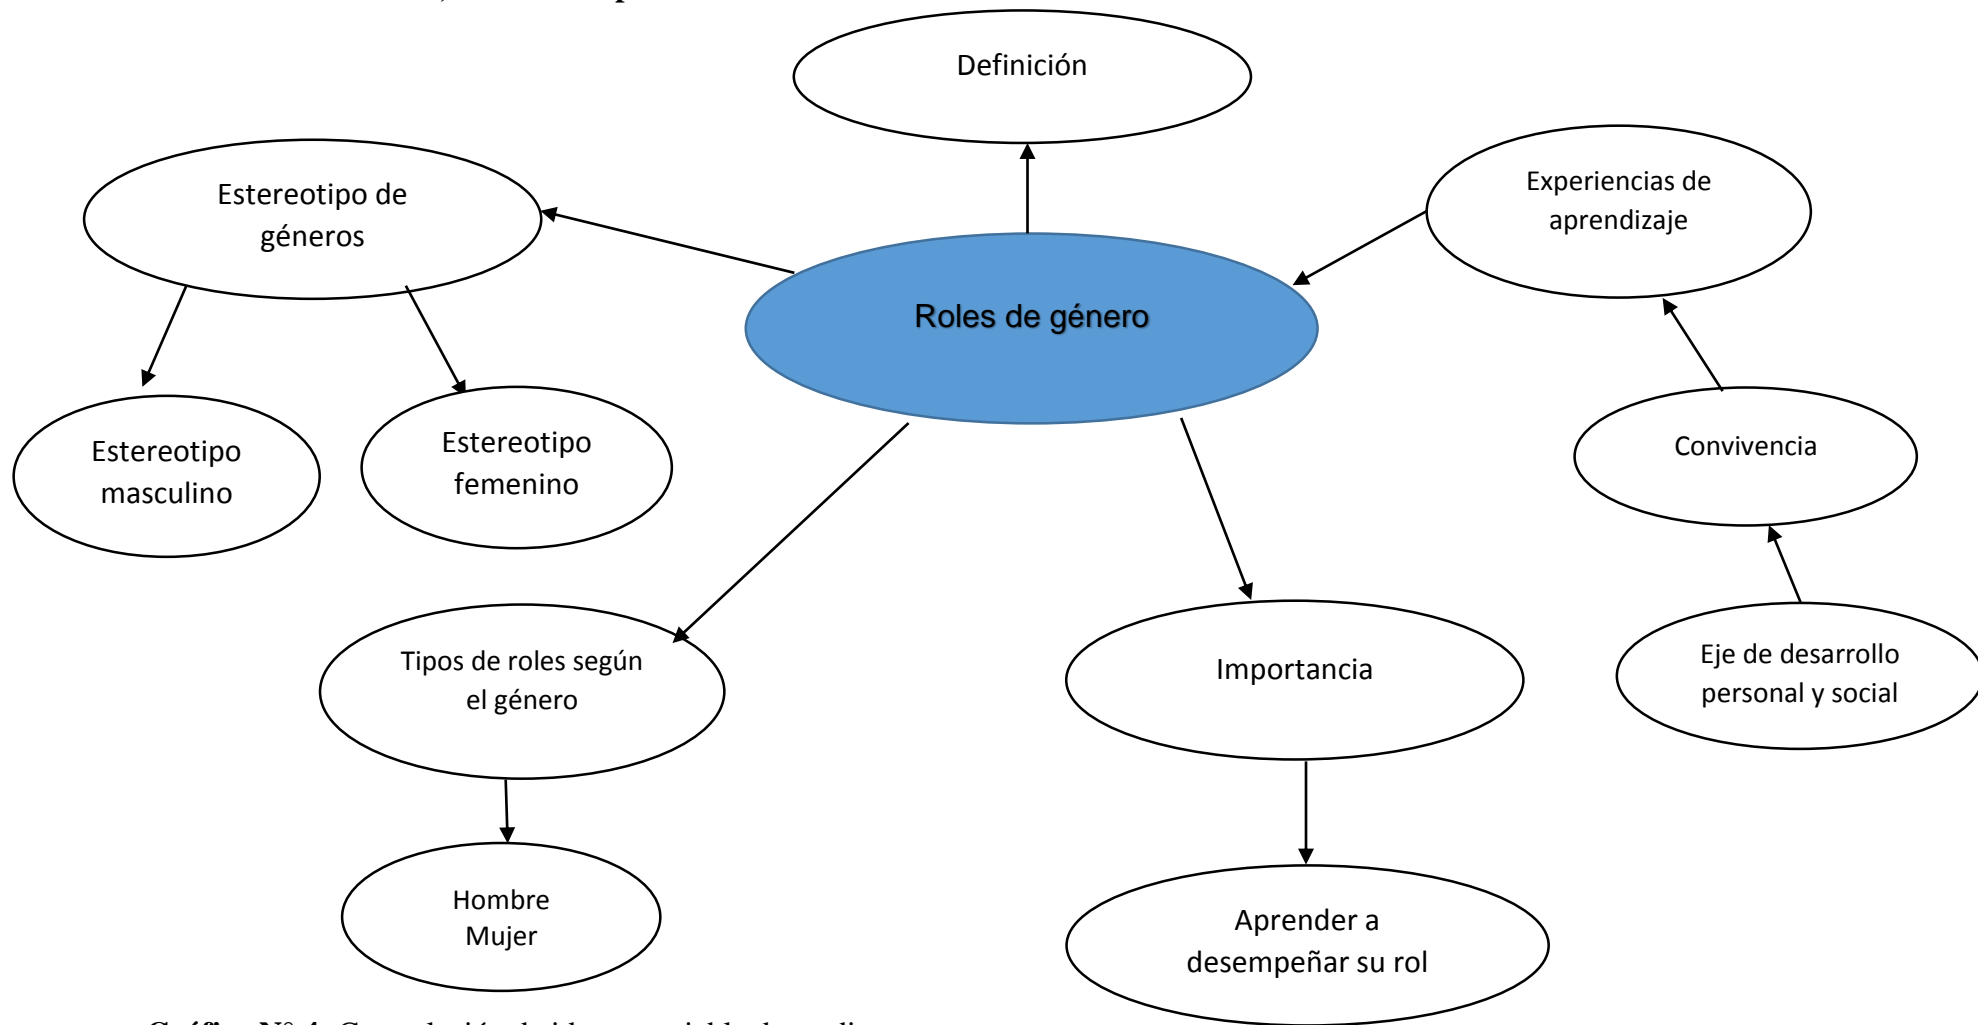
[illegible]

Definición

Estereotipo de géneros

Experiencias de aprendizaje

Roles de género

Estereotipo masculino

Estereotipo femenino

Convivencia

Tipos de roles según el género

Importancia

Eje de desarrollo personal y social

Hombre
Mujer

Aprender a desempeñar su rol

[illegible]